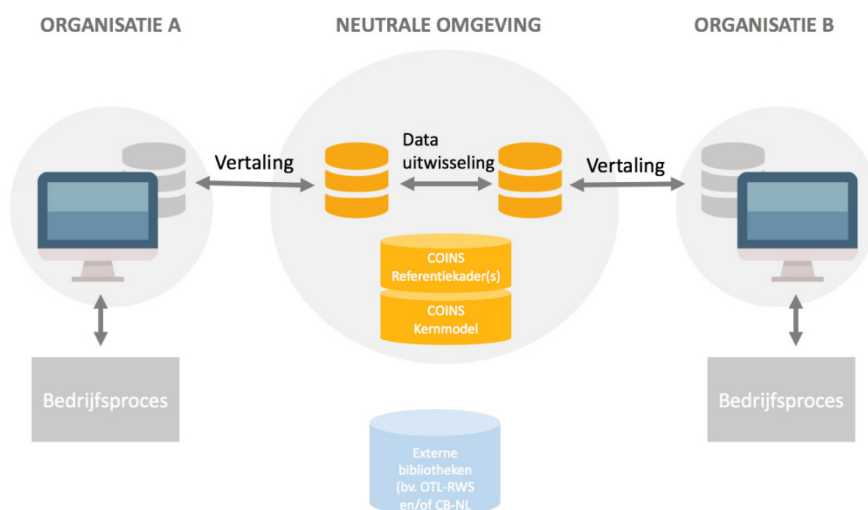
ORGANISATIE A

NEUTRALE OMGEVING

ORGANISATIE B

Vertaling

Data uitwisseling

Vertaling

COINS Referentiekader(s)

COINS Kernmodel

Bedrijfsproces

Bedrijfsproces

Externe bibliotheken (bv. OTL-RWS en/of CB-NL